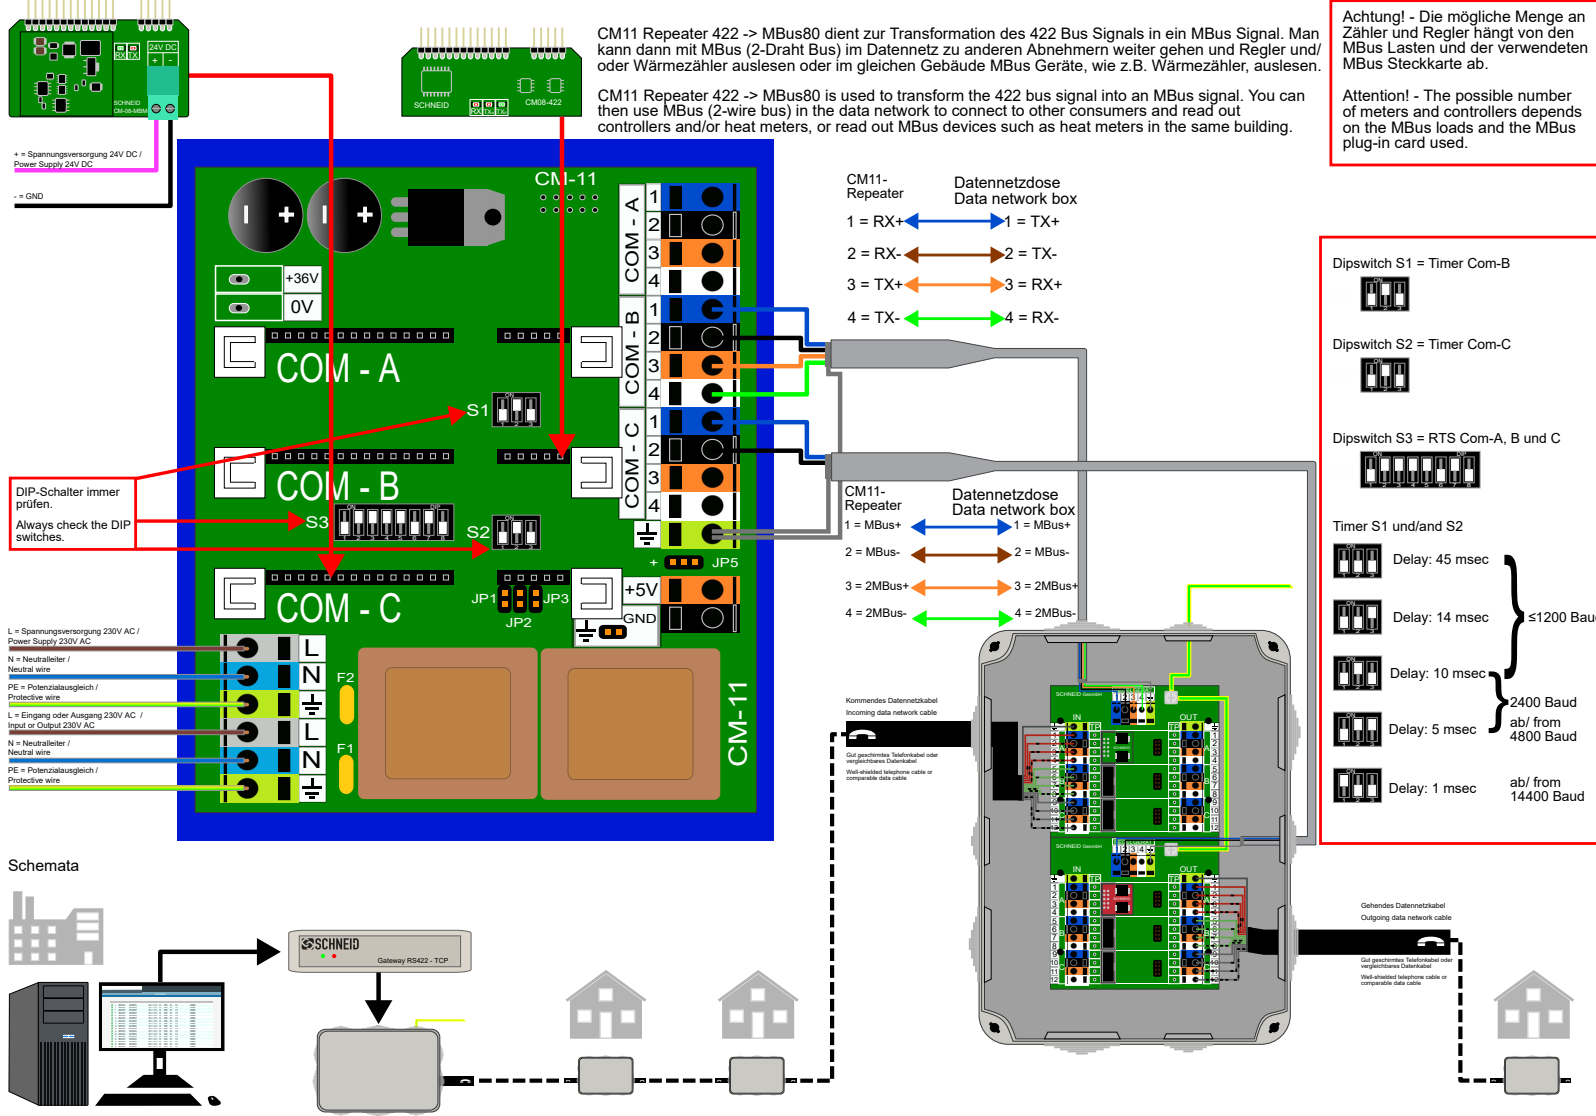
CM11 Repeater 422 -> MBus80 dient zur Transformation des 422 Bus Signals in ein MBus Signal. Man kann dann mit MBus (2-Draht Bus) im Datennetz zu anderen Abnehmern weiter gehen und Regler und/ oder Wärmezähler auslesen oder im gleichen Gebäude MBus Geräte, wie z.B. Wärmezähler, auslesen.

CM11 Repeater 422 -> MBus80 is used to transform the 422 bus signal into an MBus signal. You can then use MBus (2-wire bus) in the data network to connect to other consumers and read out controllers and/or heat meters, or read out MBus devices such as heat meters in the same building.

Achtung! - Die mögliche Menge an Zähler und Regler hängt von den MBus Lasten und der verwendeten MBus Steckkarte ab.

Attention! - The possible number of meters and controllers depends on the MBus loads and the MBus plug-in card used.

RX TX 24V DC + -
SCHNEID CM-08-MBM

SCHNEID RX TX TX CM08-422

+ = Spannungsversorgung 24V DC / Power Supply 24V DC

- = GND

CM-11
+36V
0V
COM - A
COM - B
COM - C
S1
S2
S3
JP1 JP2 JP3 JP5
+5V
GND
F2
F1
CM-11
L N L N

CM11-Repeater
Datennetzdose Data network box
1 = RX+ 1 = TX+
2 = RX- 2 = TX-
3 = TX+ 3 = RX+
4 = TX- 4 = RX-

CM11-Repeater
Datennetzdose Data network box
1 = MBus+ 1 = MBus+
2 = MBus- 2 = MBus-
3 = 2MBus+ 3 = 2MBus+
4 = 2MBus- 4 = 2MBus-

DIP-Schalter immer prüfen.

Always check the DIP switches.

L = Spannungsversorgung 230V AC / Power Supply 230V AC
N = Neutralleiter / Neutral wire
PE = Potenzialausgleich / Protective wire
L = Eingang oder Ausgang 230V AC / Input or Output 230V AC
N = Neutralleiter / Neutral wire
PE = Potenzialausgleich / Protective wire

Dipswitch S1 = Timer Com-B
Dipswitch S2 = Timer Com-C
Dipswitch S3 = RTS Com-A, B und C
Timer S1 und/and S2
Delay: 45 msec
Delay: 14 msec
Delay: 10 msec
Delay: 5 msec
Delay: 1 msec
≤1200 Bau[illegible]
2400 Baud ab/ from 4800 Baud
ab/ from 14400 Baud

Kommendes Datennetzkabel
Incoming data network cable
Gut geschirmtes Telefonkabel oder vergleichbares Datenkabel
Well-shielded telephone cable or comparable data cable

Gehendes Datennetzkabel
Outgoing data network cable
Gut geschirmtes Telefonkabel oder vergleichbares Datenkabel
Well-shielded telephone cable or comparable data cable

SCHNEID GmbH IN OUT

Schemata

SCHNEID
Gateway RS422 - TCP